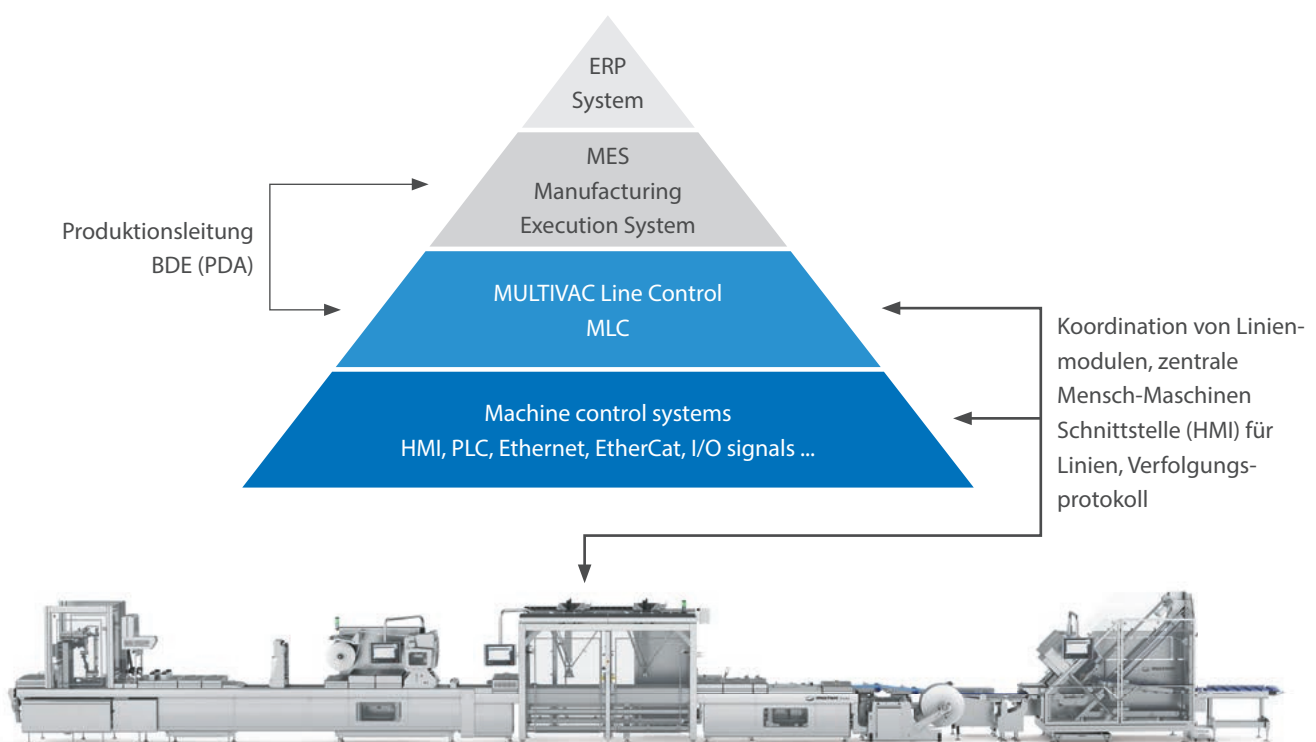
ERP
System

MES
Manufacturing
Execution System

Produktionsleitung
BDE (PDA)

MULTIVAC Line Control
MLC

Koordination von Linienmodulen, zentrale Mensch-Maschinen Schnittstelle (HMI) für Linien, Verfolgungsprotokoll

Machine control systems
HMI, PLC, Ethernet, EtherCat, I/O signals ...